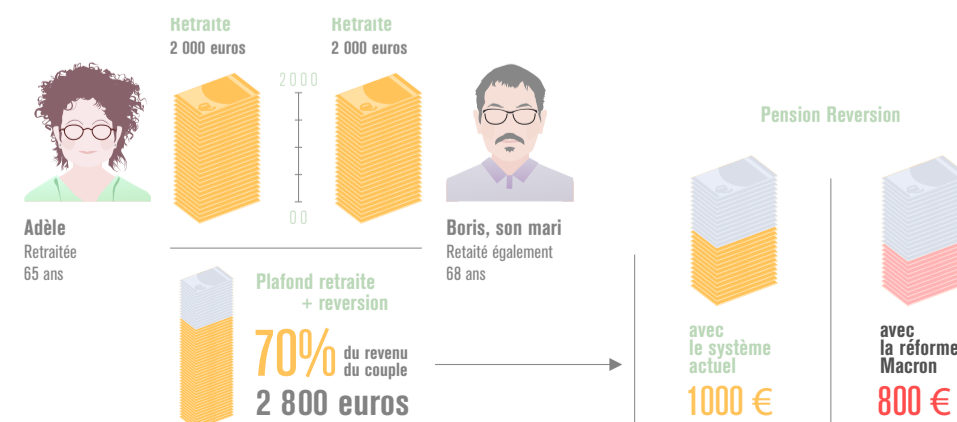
Retraite
2 000 euros

Retraite
2 000 euros

2000

00

Adèle
Retraitée
65 ans

Boris, son mari
Retaité également
68 ans

Plafond retraite + reversion

70% du revenu du couple

2 800 euros

Pension Reversion

avec le système actuel
1000 €

avec la réforme Macron
800 €